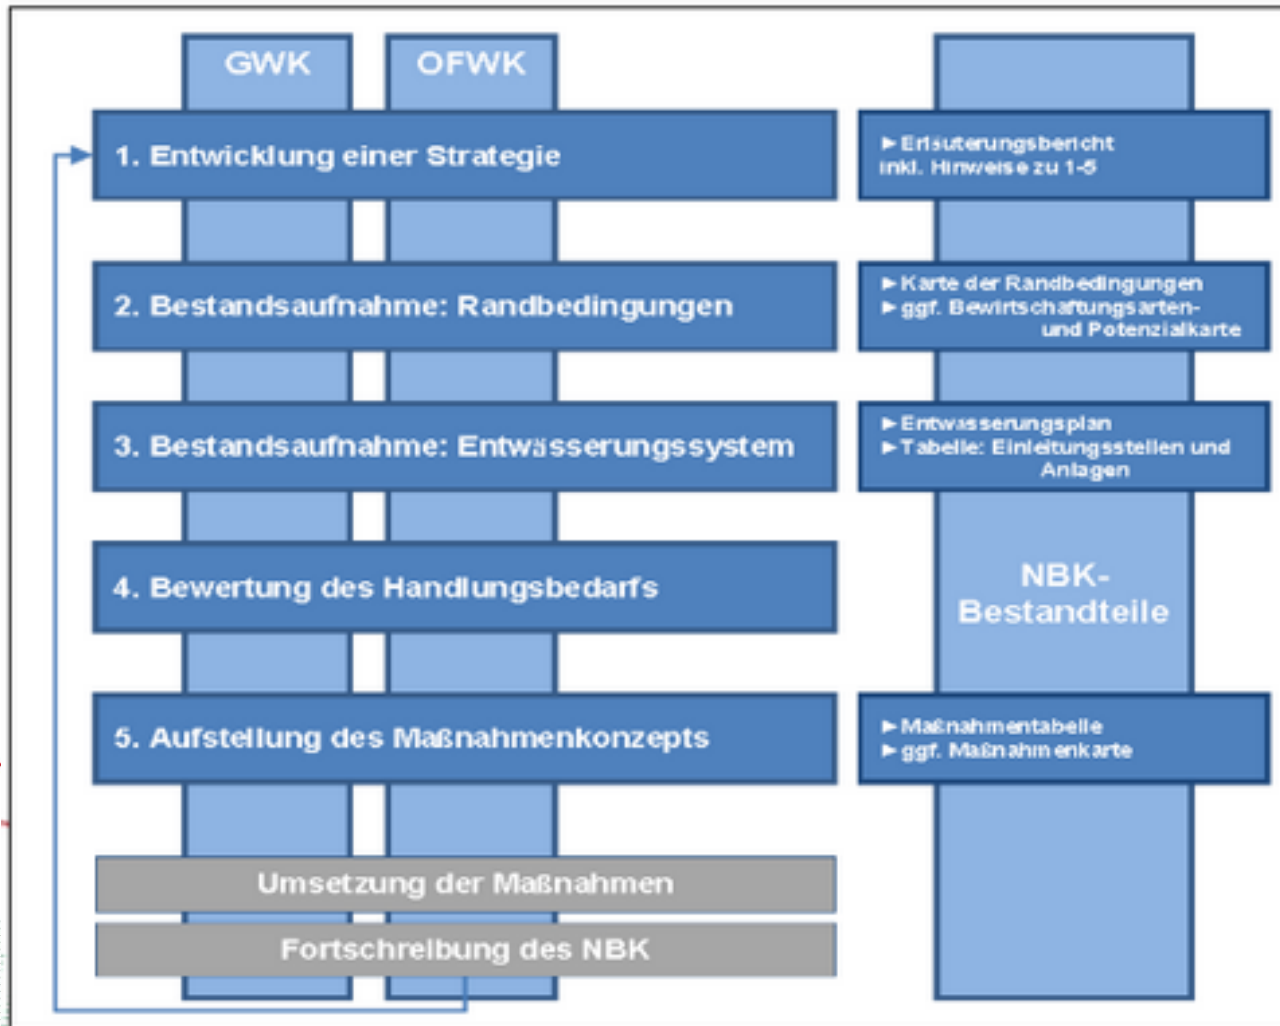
GWK

OFWK

1. Entwicklung einer Strategie

►Erläuterungsbericht inkl. Hinweise zu 1-5

2. Bestandsaufnahme: Randbedingungen

►Karte der Randbedingungen
►ggf. Bewirtschaftungsarten- und Potenzialkarte

3. Bestandsaufnahme: Entwässerungssystem

►Entwässerungsplan
►Tabelle: Einleitungsstellen und Anlagen

4. Bewertung des Handlungsbedarfs

NBK-Bestandteile

5. Aufstellung des Maßnahmenkonzepts

►Maßnahmentabelle
►ggf. Maßnahmenkarte

Umsetzung der Maßnahmen

Fortschreibung des NBK